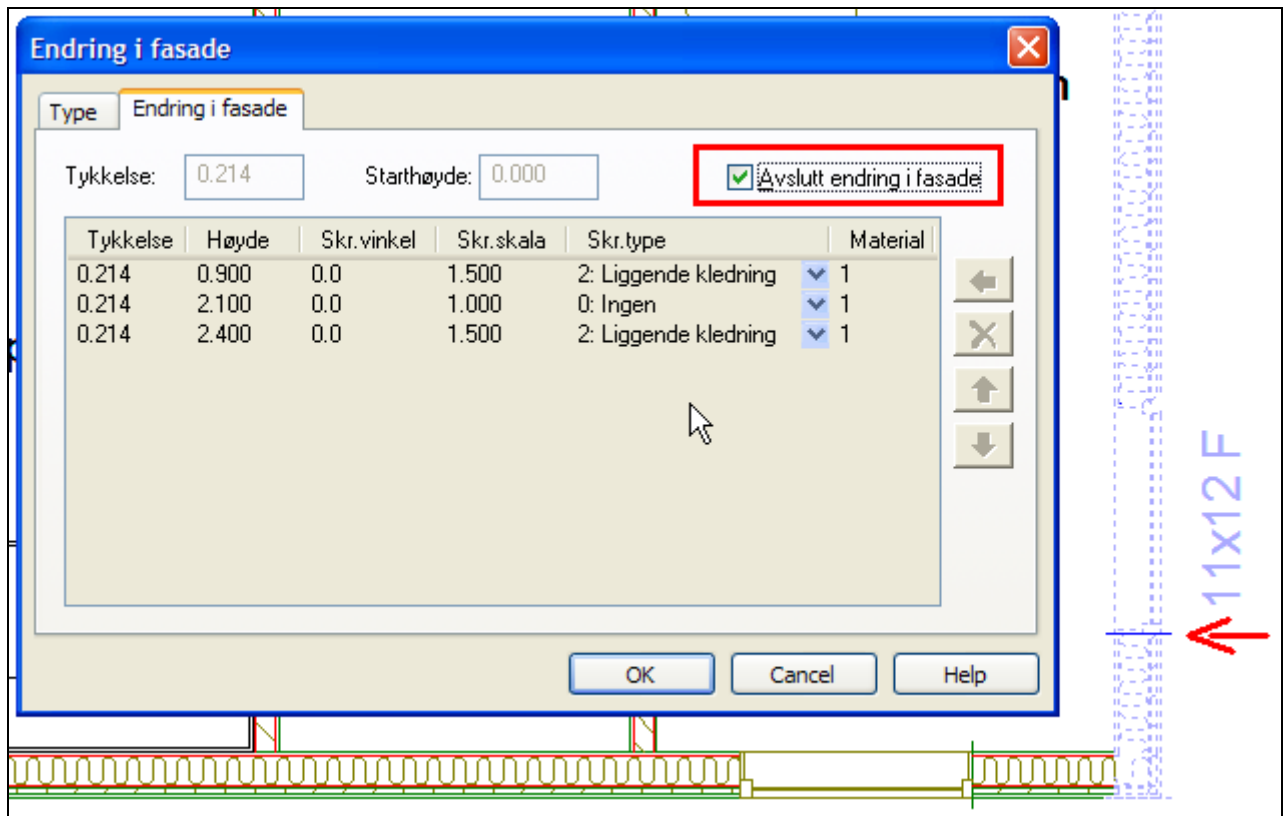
Endring i fasade

Type | Endring i fasade

Tykkelse: 0.214 Starthøyde: 0.000

Avslutt endring i fasade

| Tykkelse | Høyde | Skr.vinkel | Skr.skala | Skr.type | Material |
|---|---|---|---|---|---|
| 0.214 | 0.900 | 0.0 | 1.500 | 2: Liggende kledning | 1 |
| 0.214 | 2.100 | 0.0 | 1.000 | 0: Ingen | 1 |
| 0.214 | 2.400 | 0.0 | 1.500 | 2: Liggende kledning | 1 |

OK Cancel Help

11x12 F